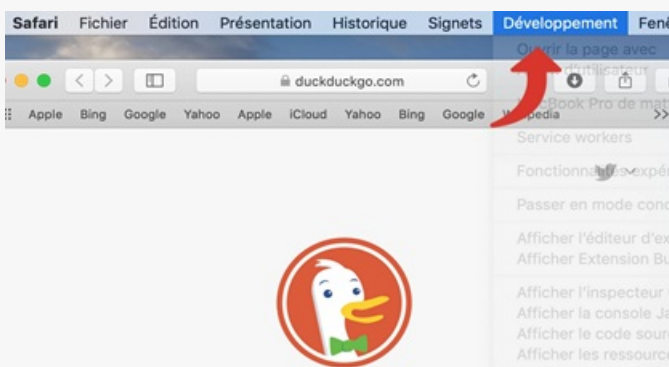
Safari Fichier Édition Présentation Historique Signets Développement Fenê

duckduckgo.com

Apple Bing Google Yahoo Apple iCloud Yahoo Bing Google Wikipedia >>

Ouvrir la page avec
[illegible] d'utilisateur
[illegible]Book Pro de ma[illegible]
Service workers
Fonctionna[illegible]s expé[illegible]
Passer en mode conc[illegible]
Afficher l'éditeur d'ex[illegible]
Afficher Extension Bu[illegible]
Afficher l'inspecteur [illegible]
Afficher la console Ja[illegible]
Afficher le code sour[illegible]
Afficher les ressource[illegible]